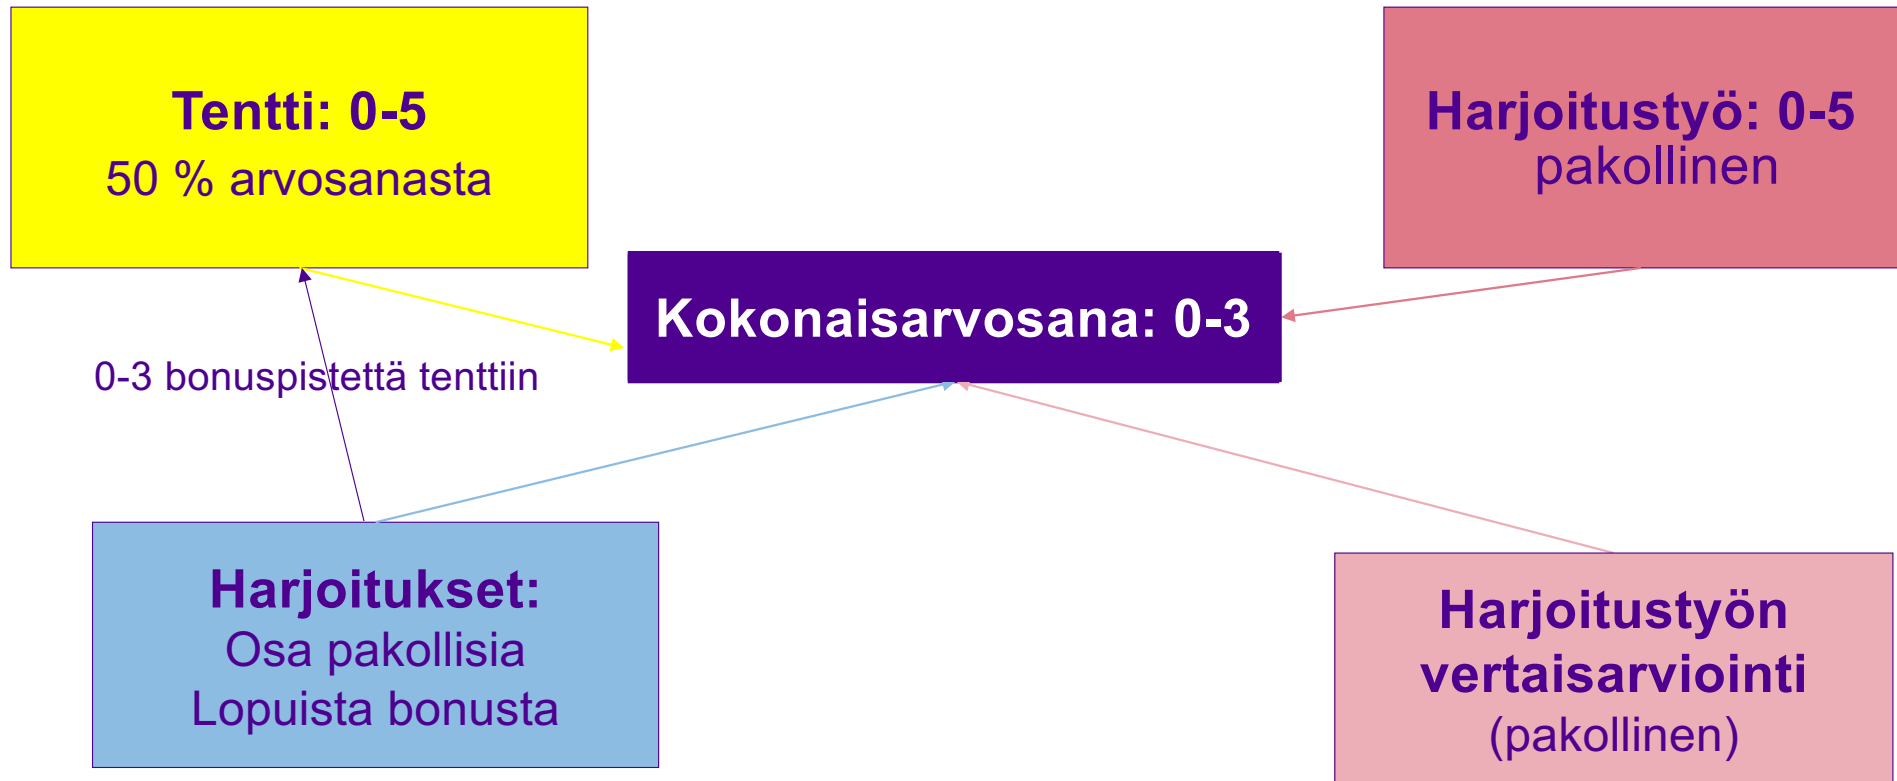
Tentti: 0-5
50 % arvosanasta

Harjoitustyö: 0-5
pakollinen

Kokonaisarvosana: 0-3

0-3 bonuspistettä tenttiin

Harjoitukset:
Osa pakollisia
Lopuista bonusta

Harjoitustyön vertaisarviointi
(pakollinen)